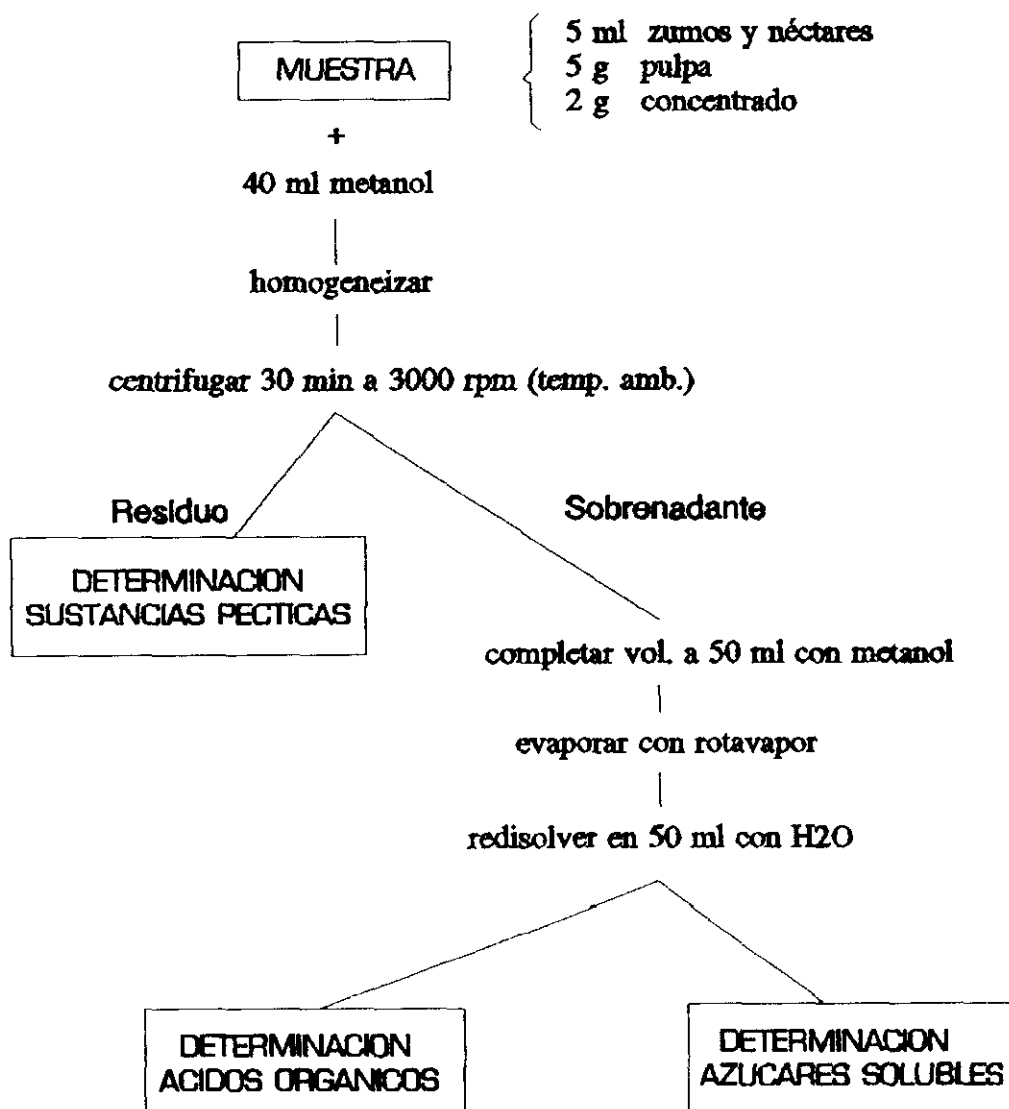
MUESTRA

5 ml zumos y néctares
5 g pulpa
2 g concentrado

+

40 ml metanol

homogeneizar

centrifugar 30 min a 3000 rpm (temp. amb.)

Residuo

DETERMINACION SUSTANCIAS PECTICAS

Sobrenadante

completar vol. a 50 ml con metanol

evaporar con rotavapor

redisolver en 50 ml con H2O

DETERMINACION ACIDOS ORGANICOS

DETERMINACION AZUCARES SOLUBLES